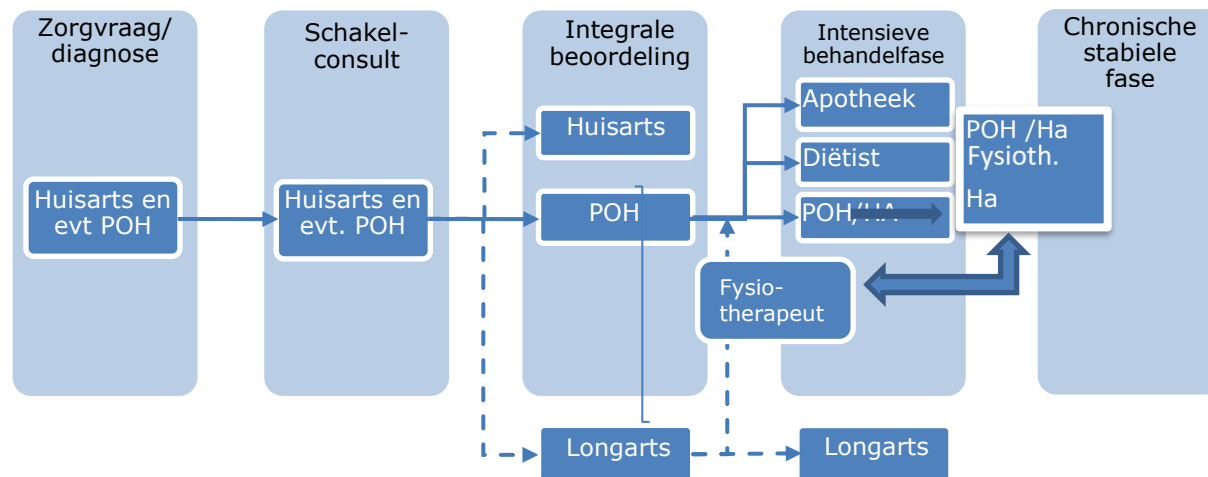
Zorgvraag/ diagnose

Huisarts en evt POH

Schakel- consult

Huisarts en evt. POH

Integrale beoordeling

Huisarts

POH

Longarts

Intensieve behandelfase

Apotheek

Diëtist

POH/HA

Fysio- therapeut

Longarts

POH /Ha Fysioth.

Ha

Chronische stabiele fase